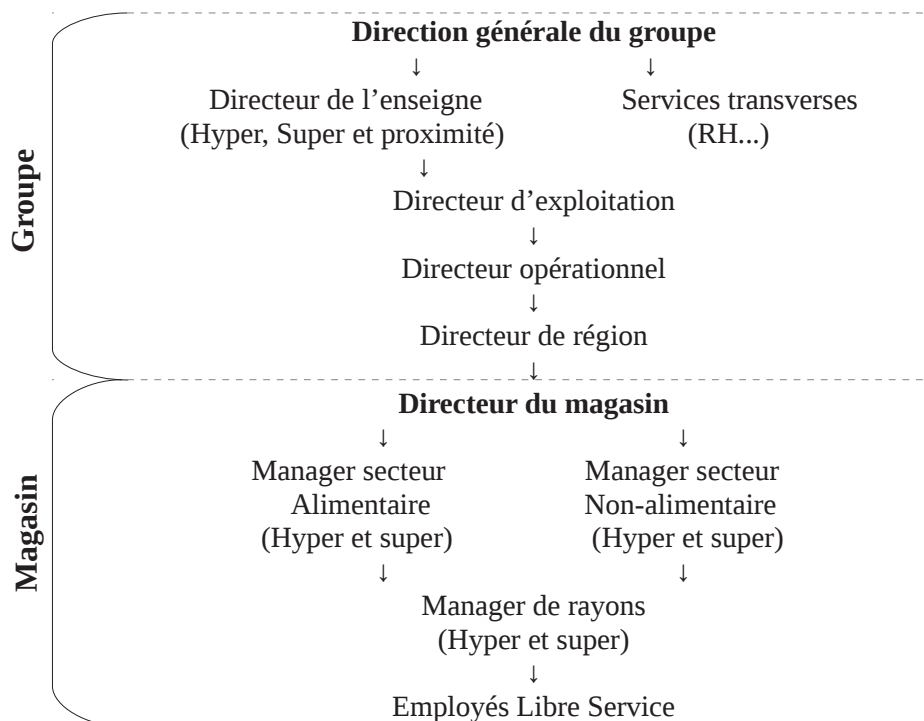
Groupe

Direction générale du groupe

↓ ↓

Directeur de l'enseigne (Hyper, Super et proximité)

Services transverses (RH...)

↓

Directeur d'exploitation

↓

Directeur opérationnel

↓

Directeur de région

↓

Magasin

Directeur du magasin

↓ ↓

Manager secteur Alimentaire (Hyper et super)

Manager secteur Non-alimentaire (Hyper et super)

↓ ↓

Manager de rayons (Hyper et super)

↓

Employés Libre Service